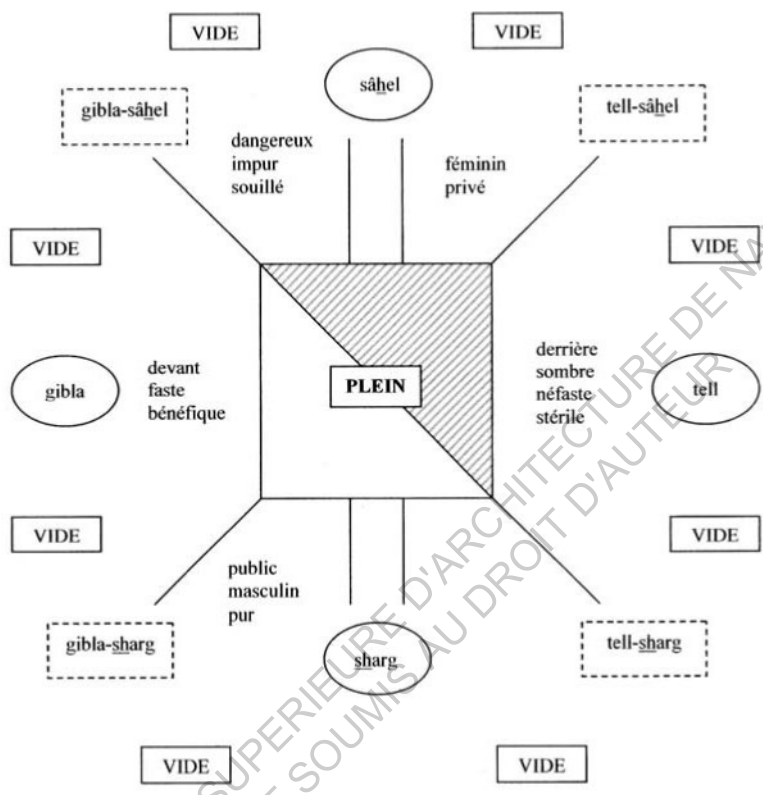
VIDE

VIDE

sâhel

gibla-sâhel

tell-sâhel

dangereux
impur
souillé

féminin
privé

VIDE

VIDE

gibla

devant
faste
bénéfique

PLEIN

derrière
sombre
néfaste
stérile

tell

VIDE

VIDE

public
masculin
pur

gibla-sharg

sharg

tell-sharg

VIDE

VIDE

SUPERIEURE D'ARCHITECTURE DE NA
SOUMIS AU DROIT D'AUTEUR